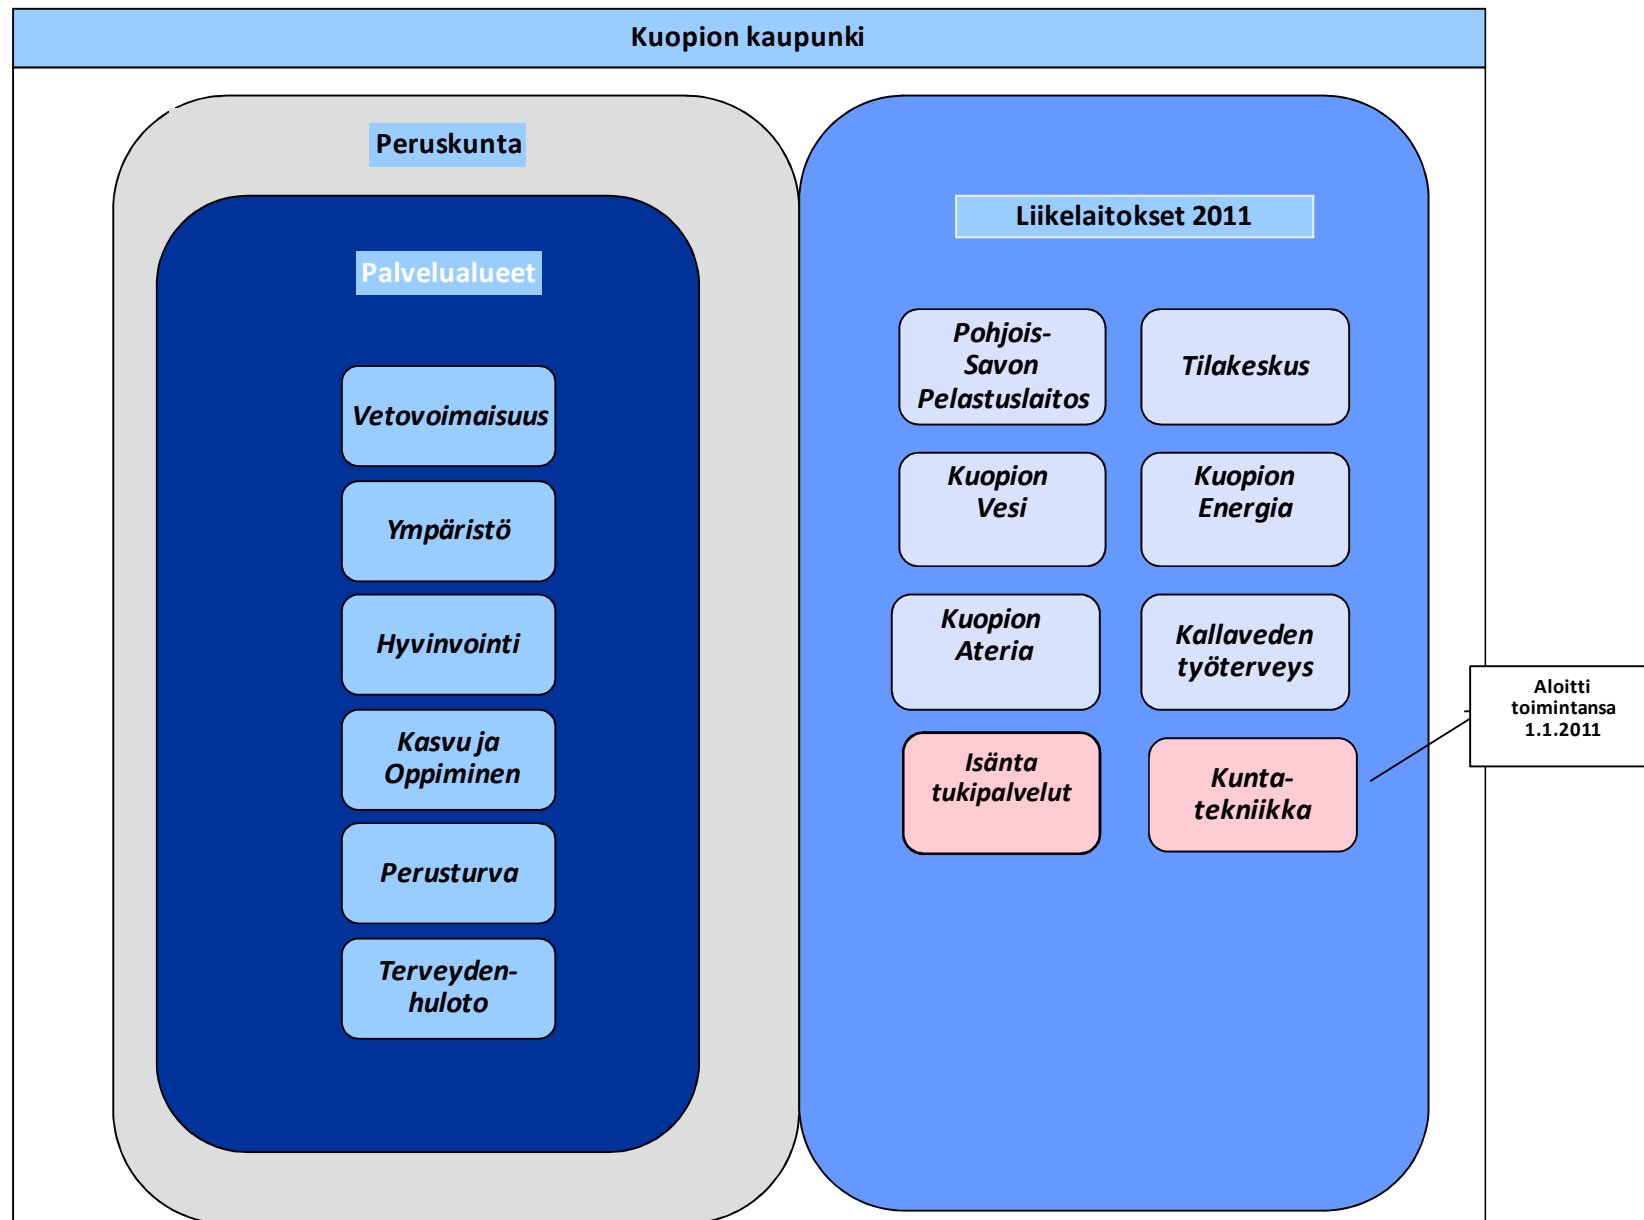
Kuopion kaupunki

Peruskunta

Palvelualueet

Vetovoimaisuus

Ympäristö

Hyvinvointi

Kasvu ja Oppiminen

Perusturva

Terveydenhuloto

Liikelaitokset 2011

Pohjois-Savon Pelastuslaitos

Tilakeskus

Kuopion Vesi

Kuopion Energia

Kuopion Ateria

Kallaveden työterveys

Isänta tukipalvelut

Kuntatekniikka

Aloitti toimintansa 1.1.2011